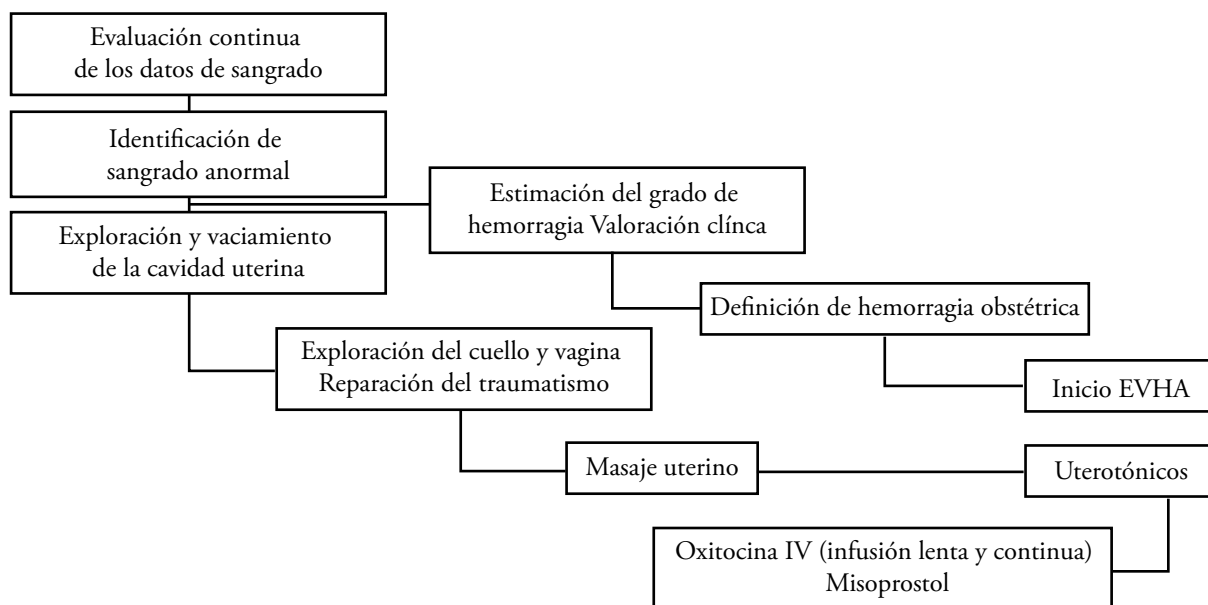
Evaluación continua de los datos de sangrado

Identificación de sangrado anormal

Estimación del grado de hemorragia Valoración clínca

Exploración y vaciamiento de la cavidad uterina

Definición de hemorragia obstétrica

Exploración del cuello y vagina
Reparación del traumatismo

Inicio EVHA

Masaje uterino

Uterotónicos

Oxitocina IV (infusión lenta y continua)
Misoprostol